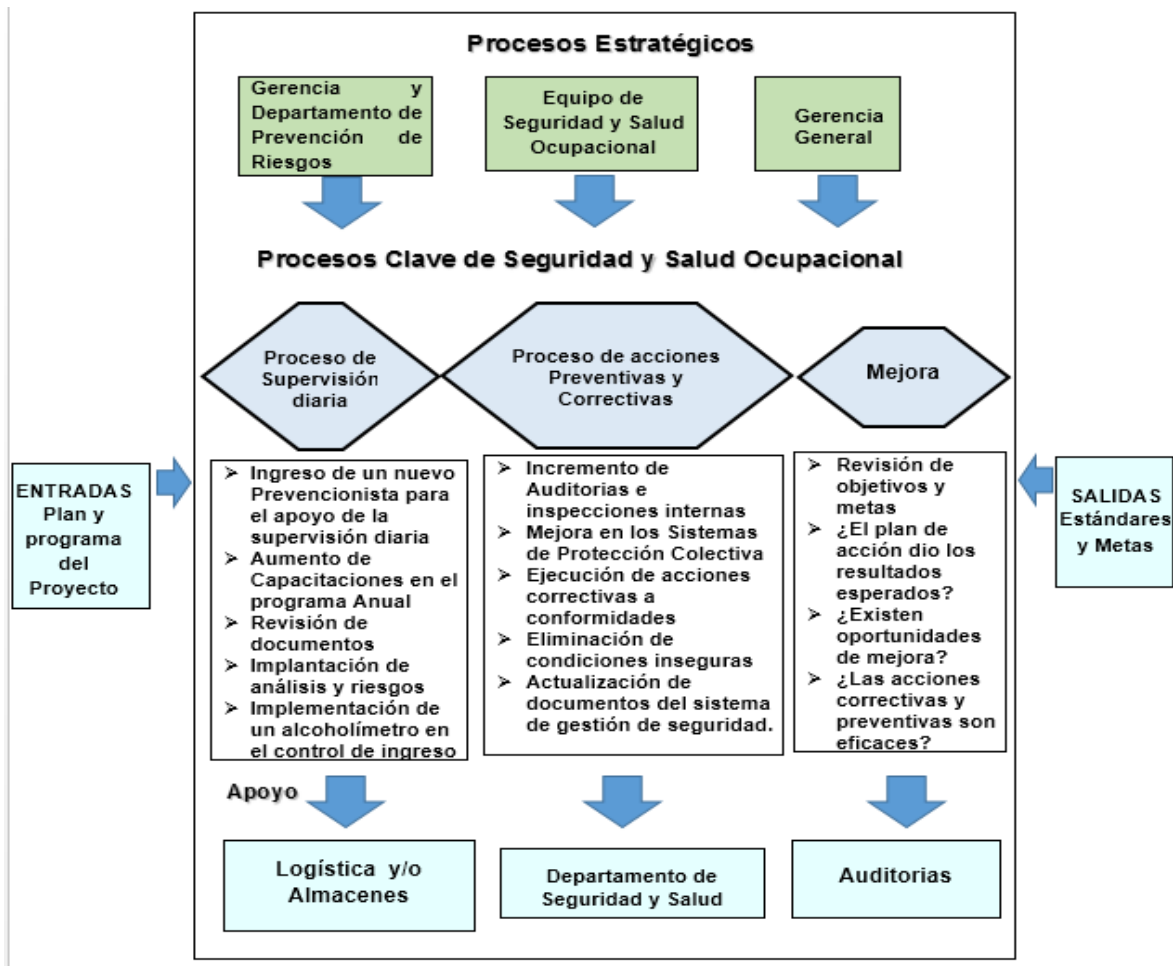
Procesos Estratégicos

Gerencia y Departamento de Prevención de Riesgos

Equipo de Seguridad y Salud Ocupacional

Gerencia General

Procesos Clave de Seguridad y Salud Ocupacional

Proceso de Supervisión diaria

Proceso de acciones Preventivas y Correctivas

Mejora

ENTRADAS Plan y programa del Proyecto

➢ Ingreso de un nuevo Prevencionista para el apoyo de la supervisión diaria
➢ Aumento de Capacitaciones en el programa Anual
➢ Revisión de documentos
➢ Implantación de análisis y riesgos
➢ Implementación de un alcoholímetro en el control de ingreso

➢ Incremento de Auditorias e inspecciones internas
➢ Mejora en los Sistemas de Protección Colectiva
➢ Ejecución de acciones correctivas a conformidades
➢ Eliminación de condiciones inseguras
➢ Actualización de documentos del sistema de gestión de seguridad.

➢ Revisión de objetivos y metas
➢ ¿El plan de acción dio los resultados esperados?
➢ ¿Existen oportunidades de mejora?
➢ ¿Las acciones correctivas y preventivas son eficaces?

SALIDAS Estándares y Metas

Apoyo

Logística y/o Almacenes

Departamento de Seguridad y Salud

Auditorias